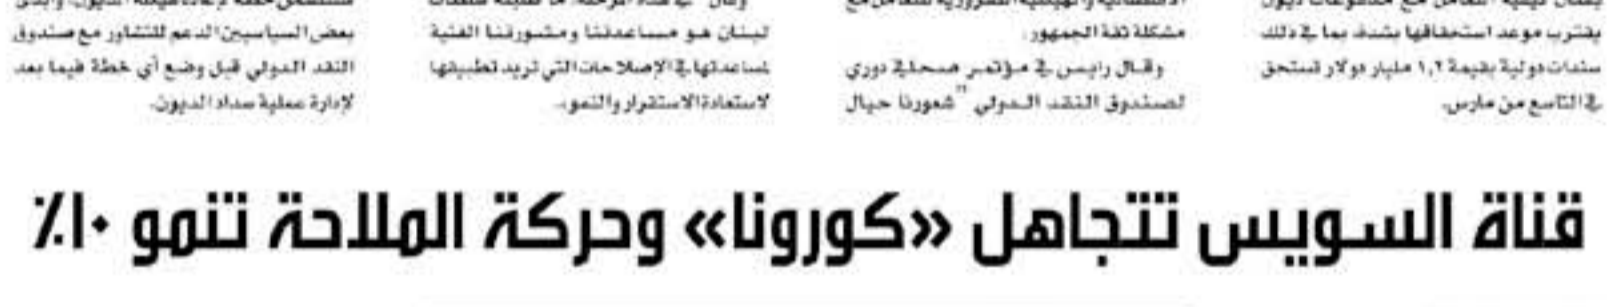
يترتب موعد استحقاقها بشدة بما في ذلك سندات دولية بقيمة ١,٢ مليار دولار تستحق في التاسع من مارس.

مشكلة ثقة الجمهور.

وقال رايس في مؤتمر صحفي دوري لصندوق النقد الدولي "شعورنا حيال

لبنان هو مساعدتنا ومشورتنا الفنية لمساعدتها في الإصلاحات التي تريد تطبيقها لاستعادة الاستقرار والنمو.

بعض السياسيين الدعم للتشاور مع صندوق النقد الدولي قبل وضع أي خطة فيما بعد لإدارة عملية سداد الديون.

قناة السويس تتجاهل «كورونا» وحركة الملاحة تنمو ١٠٪